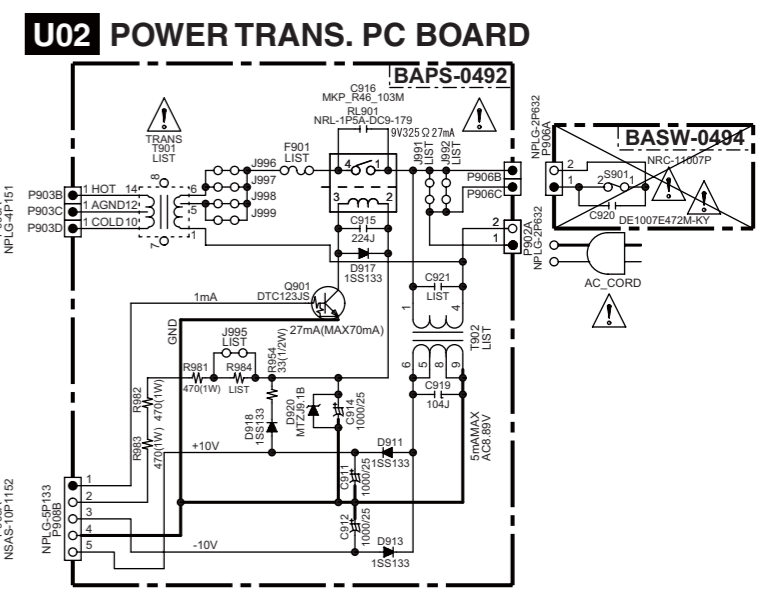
U02 POWER TRANS. PC BOARD

BAPS-0492

C916
MKP_R46_103M
RL901
NRL-1P5A-DC9-179
9V325Ω 27mA

TRANS
T901
LIST

F901
LIST

J996
J997
J998
J999

J991
LIST
J992
LIST

NPLG-4P151
P903B 1 HOT 14
P903C 1 AGND 12
P903D 1 COLD 10

8
6
5
7

4 1
3 2

C915
224J

D917
1SS133

P906B
P906C

NPLG-2P632
P906A

BASW-0494
NRC-11007P
2
1
S901
C920
DE1007E472M-KY

2
1
P902A
NPLG-2P632

AC_CORD

C921
LIST

1
4
T902
LIST

Q901
DTC123JS
1mA
GND
27mA(MAX70mA)

J995
LIST
R954
33(1/2W)
R981
470(1W)
R984
LIST

R982
470(1W)
R983
470(1W)

D918
1SS133
D920
MTZJ9.1B
C914
1000/25

6
5
8
9
C919
104J

5mAMAX
AC8.89V

+10V
D911
1SS133
C911
1000/25

C912
1000/25
-10V
D913
1SS133

NPLG-5P133
P908B
NSAS-10P1152
1
2
3
4
5